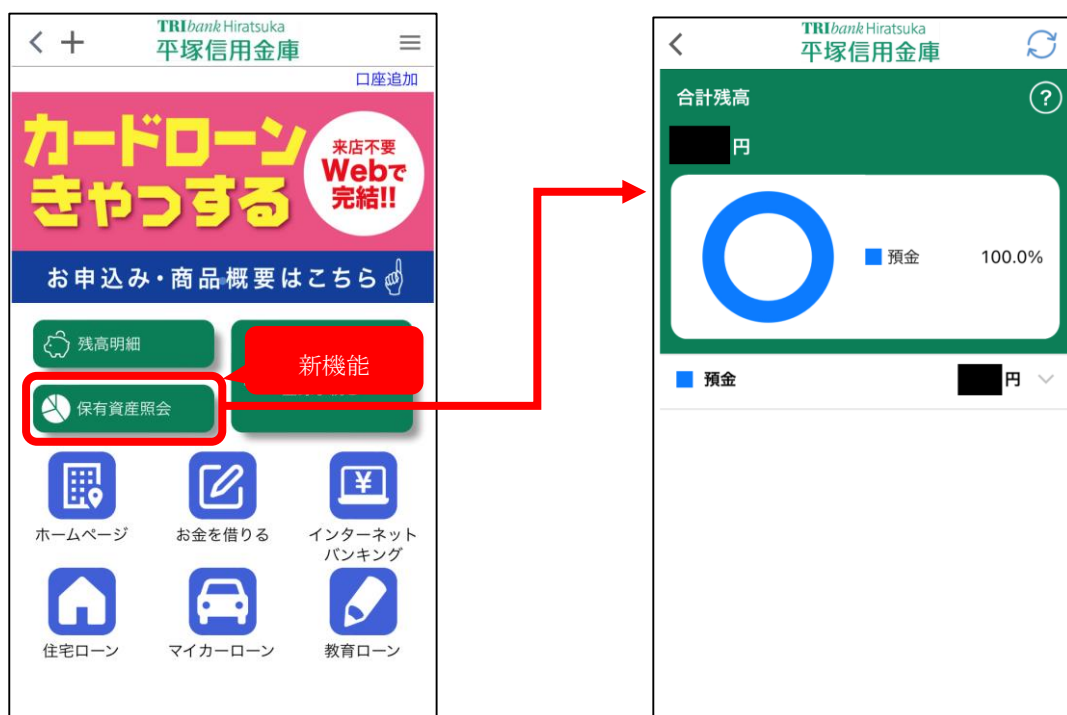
TRIbank Hiratsuka
平塚信用金庫

口座追加

カードローン
きゃっする

来店不要
Webで
完結!!

お申込み・商品概要はこちら

残高明細

新機能

保有資産照会

ホームページ

お金を借りる

インターネットバンキング

住宅ローン

マイカーローン

教育ローン

TRIbank Hiratsuka
平塚信用金庫

合計残高

?

円

預金 100.0%

預金 円